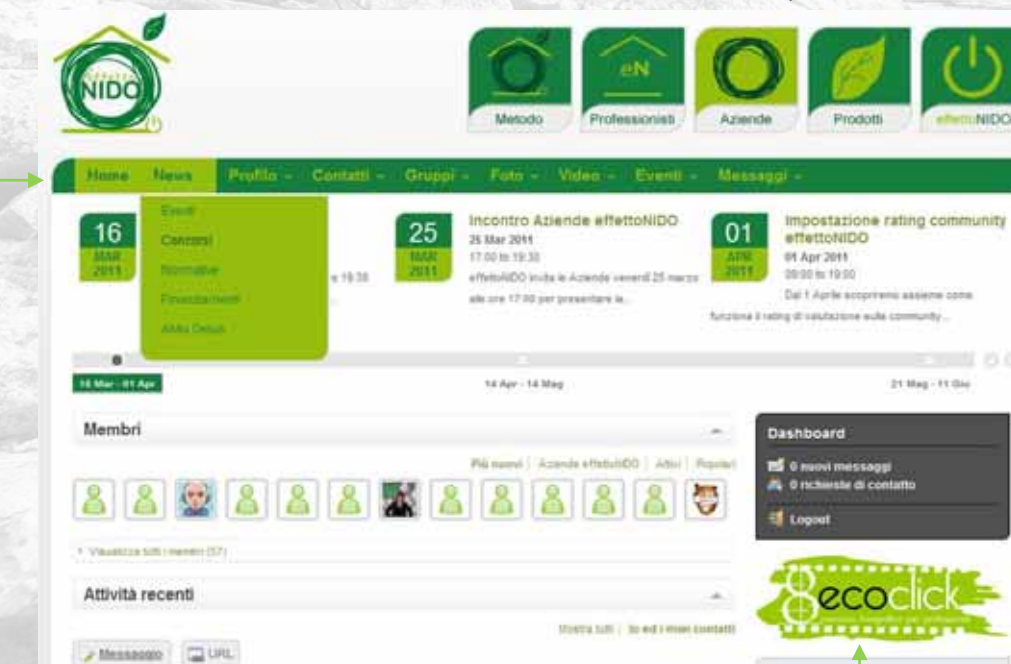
effetto NIDO

eN

Metodo Professionisti Aziende Prodotti effettoNIDO

Home News Profilo Contatti Gruppi Foto Video Eventi Messaggi

Eventi
Concorsi
Normative
Finanziamenti
Altre Dalue

16 MAR 2011

e 19:30

25 MAR 2011

Incontro Aziende effettoNIDO
25 Mar 2011
17:00 to 19:30
effettoNIDO invita le Aziende venerdì 25 marzo alle ore 17:00 per presentare le...

01 APR 2011

Impostazione rating community effettoNIDO
01 Apr 2011
09:00 to 19:00
Dal 1 Aprile scopriremo assieme come funziona il rating di valutazione sulla community...

16 Mar - 01 Apr
14 Apr - 14 Mag
21 Mag - 11 Giu

Membri

Più nuovi | Aziende effettoNIDO | Attivi | Popolari

Visualizza tutti i membri (57)

Attività recenti

Mostra tutti | Io ed i miei contatti

Messaggio URL

Dashboard
0 nuovi messaggi
0 richieste di contatto
Logout

ecoclick